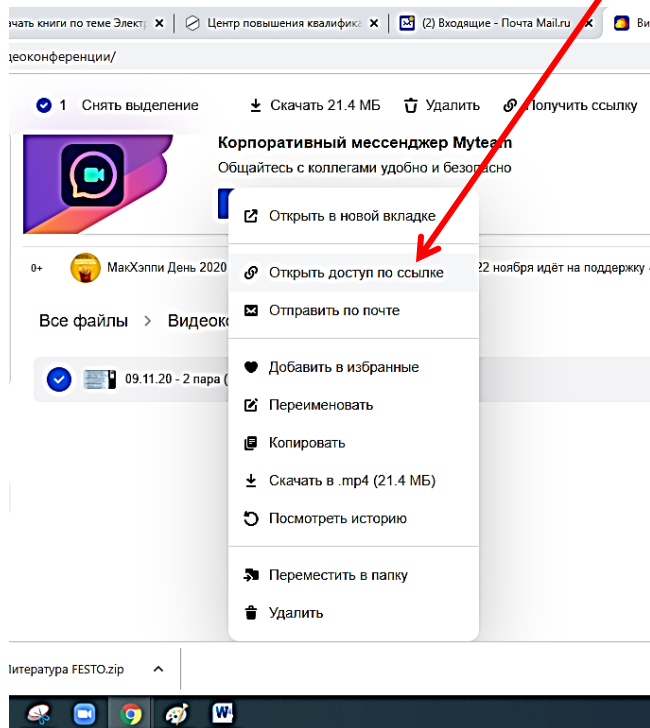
чать книги по теме Электр ×
Центр повышения квалифика ×
(2) Входящие - Почта Mail.ru ×
Ви

деоконференции/

1 Снять выделение
Скачать 21.4 МБ
Удалить
Получить ссылку

Корпоративный мессенджер Myteam
Общайтесь с коллегами удобно и безопасно

0+
МакХэппи День 2020
22 ноября идёт на поддержку

Все файлы > Видеок

09.11.20 - 2 пара (

Открыть в новой вкладке
Открыть доступ по ссылке
Отправить по почте
Добавить в избранные
Переименовать
Копировать
Скачать в .mp4 (21.4 МБ)
Посмотреть историю
Переместить в папку
Удалить

Литература FESTO.zip